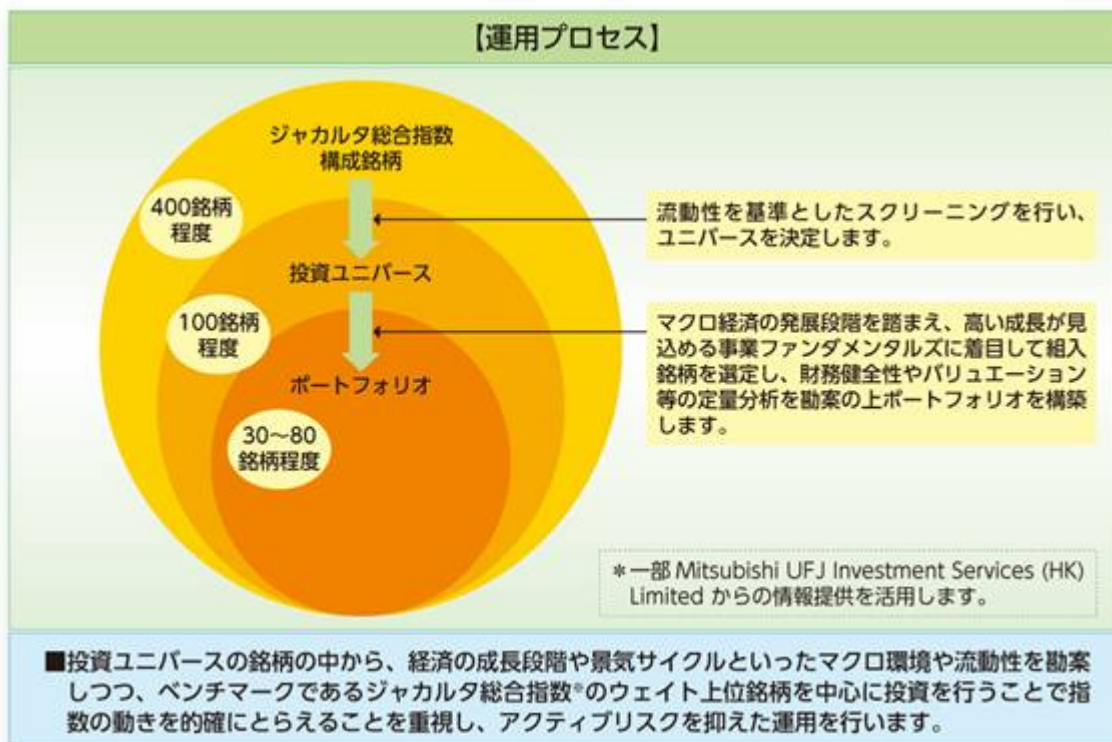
【運用プロセス】

ジャカルタ総合指数構成銘柄

400銘柄程度

投資ユニバース

100銘柄程度

ポートフォリオ

30~80銘柄程度

流動性を基準としたスクリーニングを行い、ユニバースを決定します。

マクロ経済の発展段階を踏まえ、高い成長が見込める事業ファンダメンタルズに着目して組入銘柄を選定し、財務健全性やバリュエーション等の定量分析を勘案の上ポートフォリオを構築します。

＊一部 Mitsubishi UFJ Investment Services (HK) Limited からの情報提供を活用します。

■投資ユニバースの銘柄の中から、経済の成長段階や景気サイクルといったマクロ環境や流動性を勘案しつつ、ベンチマークであるジャカルタ総合指数®のウェイト上位銘柄を中心に投資を行うことで指数の動きを的確にとらえることを重視し、アクティブリスクを抑えた運用を行います。